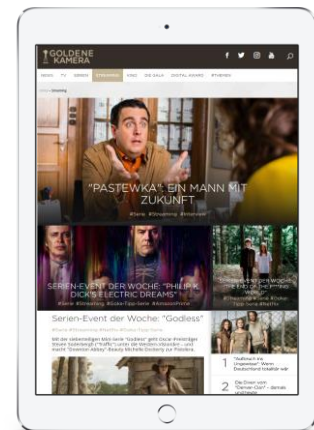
GOLDENE KAMERA

NEWS TV SERIEN STREAMING VIDEO DIE GALA DIGITAL AWARD #TVBIENE

Streaming

"PASTEWKA": EIN MANN MIT ZUKUNFT

#Serie #Streaming #Amazon

SERIEN-EVENT DER WOCHE: "PHILIP K. DICK'S ELECTRIC DREAMS"

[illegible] DER WOCHE: "THE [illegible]"

Serien-Event der Woche: "Godless"

#Serie #Streaming #Netflix #Tipps

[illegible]

1 "Aufbruch ins Ungewisse": Wenn Deutschland instabil wäre

2 Die Eltern vom "Denver-Clan" – damals und heute